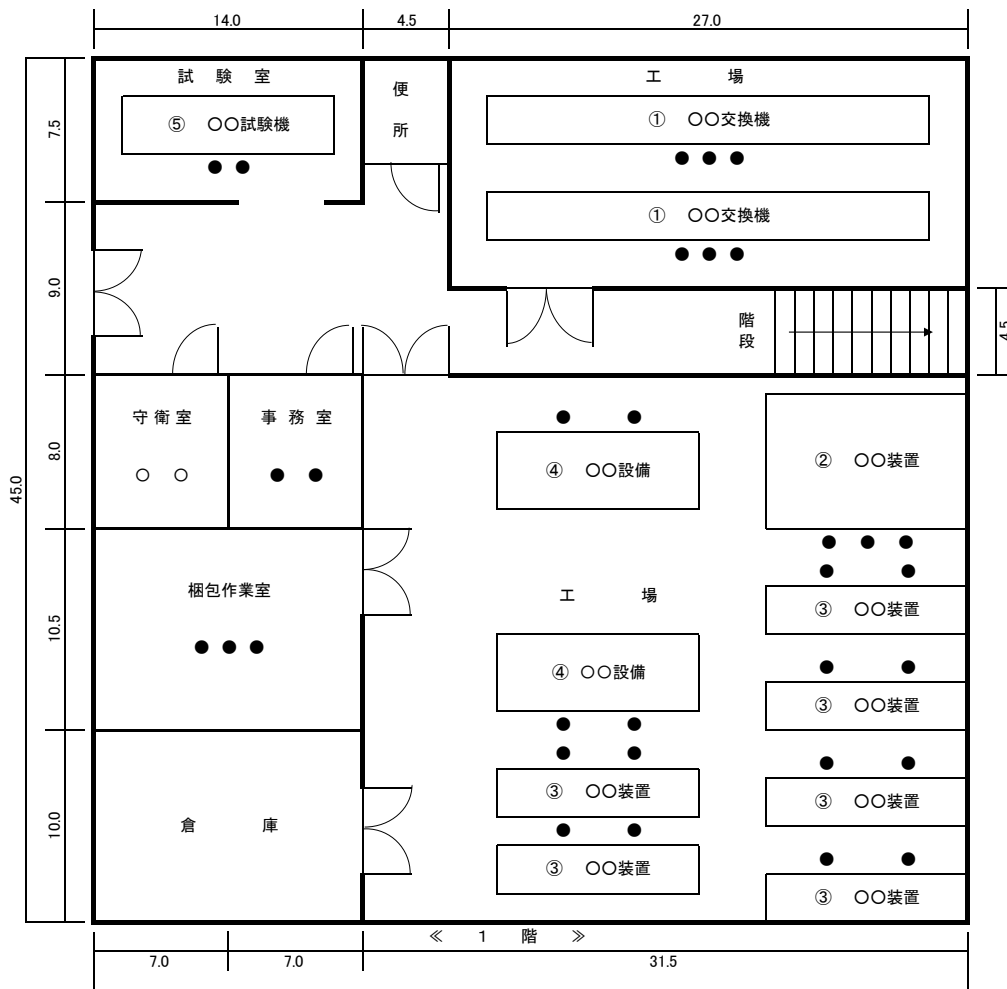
14.0　4.5　27.0

45.0

7.5　9.0　8.0　10.5　10.0

4.5

試 験 室

⑤ ○○試験機

便
所

工 場

① ○○交換機

① ○○交換機

階
段

守衛室

○ ○

事務室

④ ○○設備

② ○○装置

梱包作業室

工 場

③ ○○装置

④ ○○設備

③ ○○装置

③ ○○装置

③ ○○装置

③ ○○装置

倉 庫

③ ○○装置

≪ 1 階 ≫

7.0　7.0　31.5